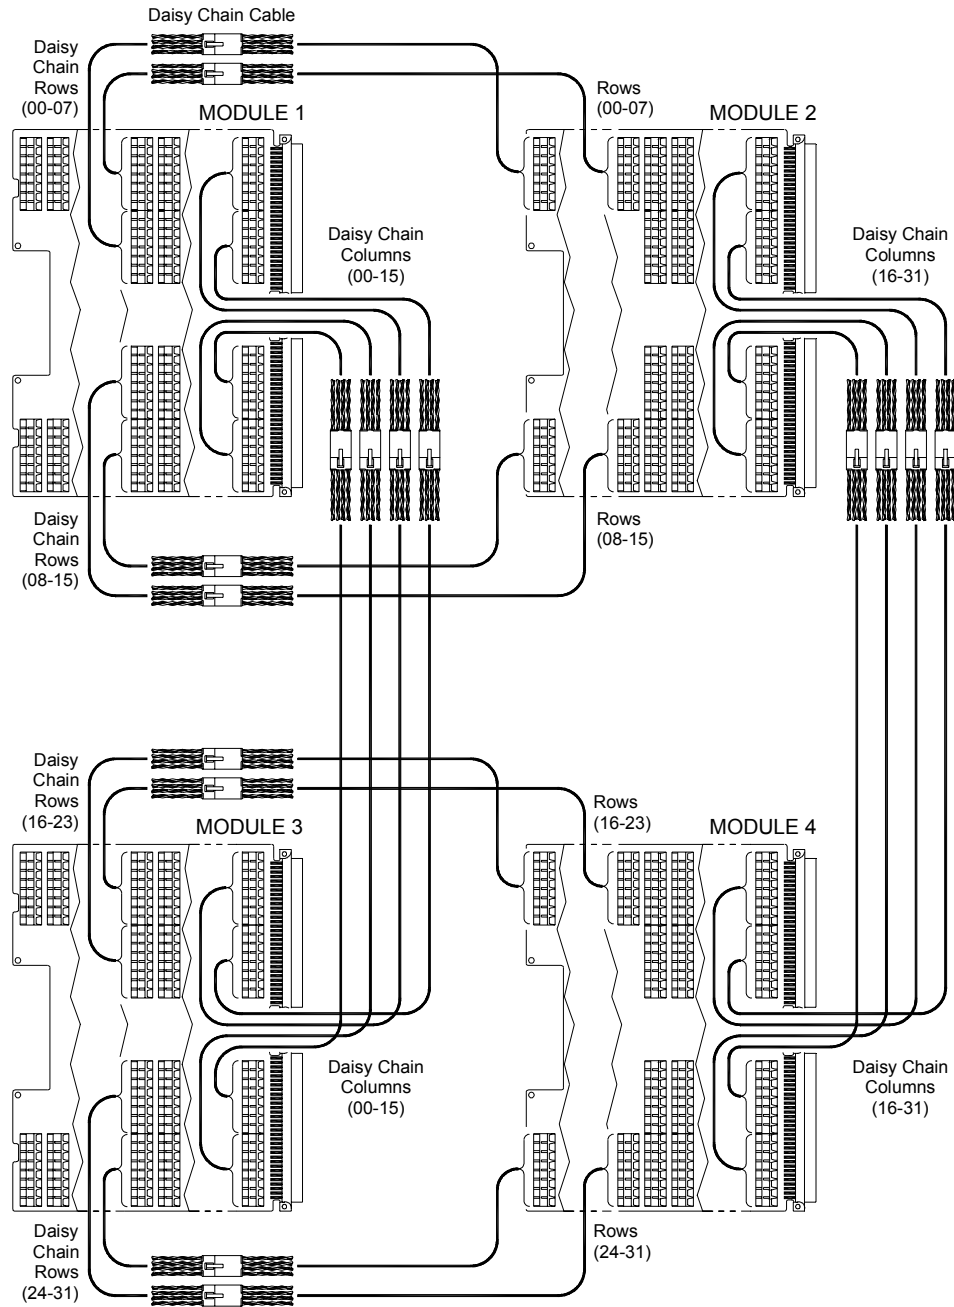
Daisy Chain Cable

Daisy Chain Rows (00-07)

MODULE 1

Rows (00-07)

MODULE 2

Daisy Chain Columns (00-15)

Daisy Chain Columns (16-31)

Daisy Chain Rows (08-15)

Rows (08-15)

Daisy Chain Rows (16-23)

MODULE 3

Rows (16-23)

MODULE 4

Daisy Chain Columns (00-15)

Daisy Chain Columns (16-31)

Daisy Chain Rows (24-31)

Rows (24-31)